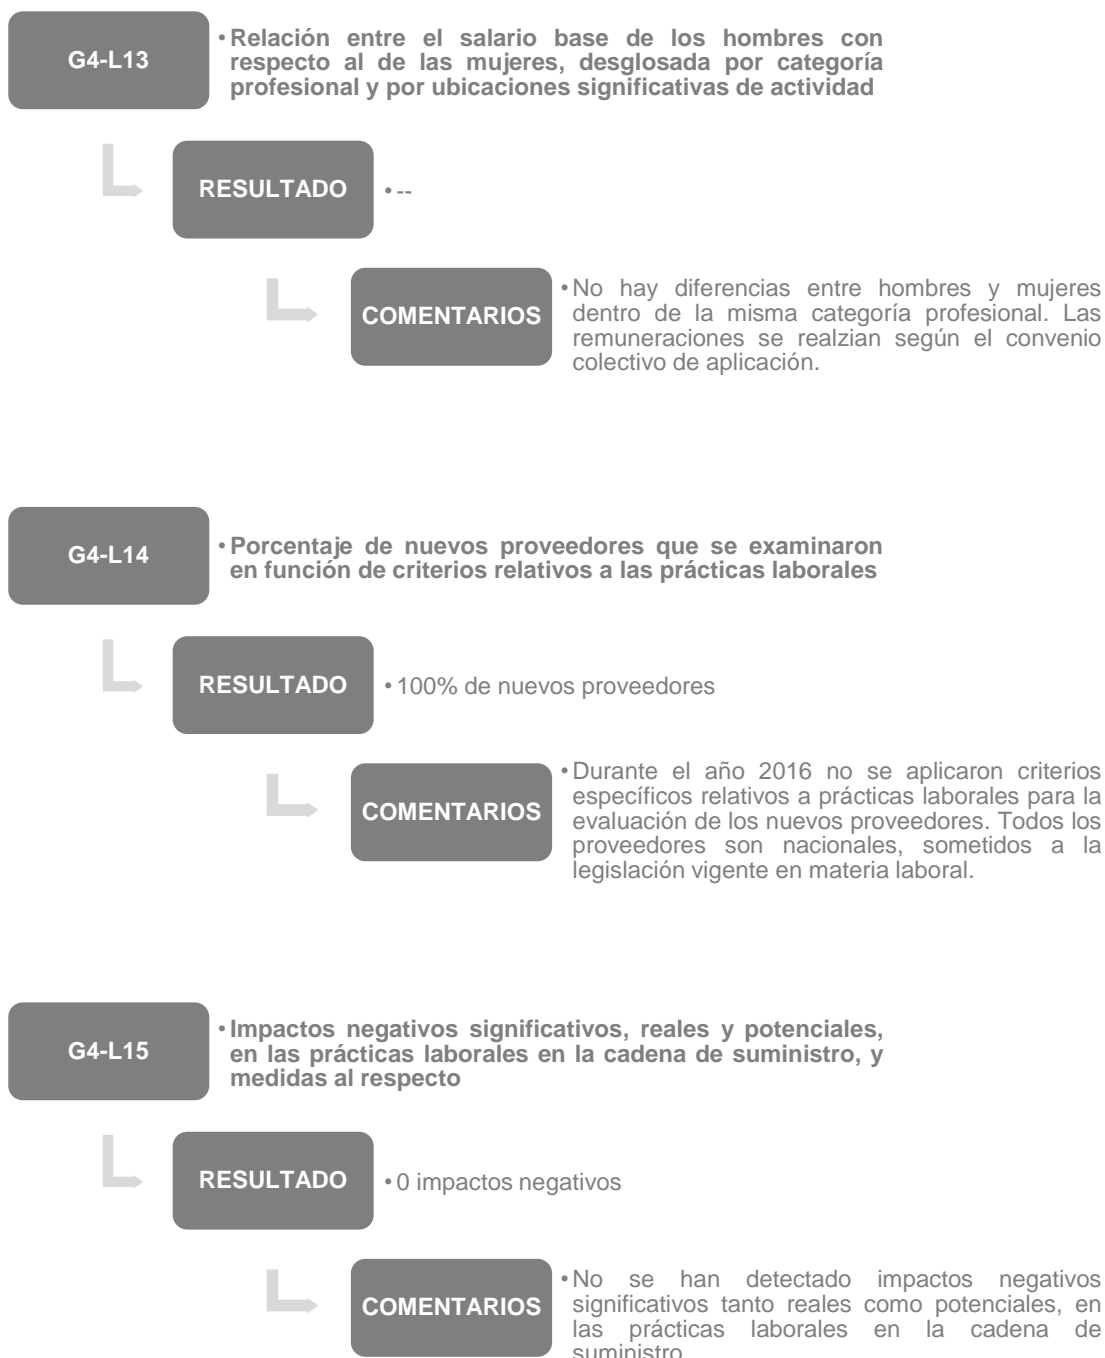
G4-L13

• Relación entre el salario base de los hombres con respecto al de las mujeres, desglosada por categoría profesional y por ubicaciones significativas de actividad

RESULTADO

• --

COMENTARIOS

• No hay diferencias entre hombres y mujeres dentro de la misma categoría profesional. Las remuneraciones se realzian según el convenio colectivo de aplicación.

G4-L14

• Porcentaje de nuevos proveedores que se examinaron en función de criterios relativos a las prácticas laborales

RESULTADO

• 100% de nuevos proveedores

COMENTARIOS

• Durante el año 2016 no se aplicaron criterios específicos relativos a prácticas laborales para la evaluación de los nuevos proveedores. Todos los proveedores son nacionales, sometidos a la legislación vigente en materia laboral.

G4-L15

• Impactos negativos significativos, reales y potenciales, en las prácticas laborales en la cadena de suministro, y medidas al respecto

RESULTADO

• 0 impactos negativos

COMENTARIOS

• No se han detectado impactos negativos significativos tanto reales como potenciales, en las prácticas laborales en la cadena de suministro